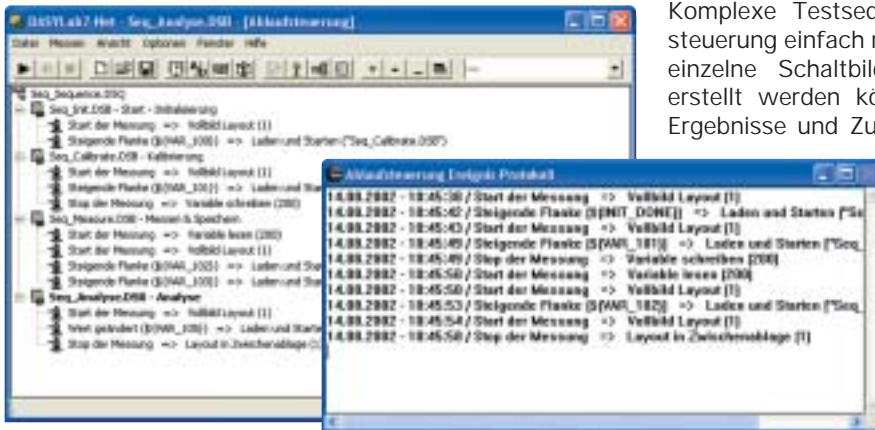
DASYLab7-Net - Seq_Analyse.DSB - [Ablaufsteuerung]

Datei Messen Ansicht Optionen Fenster Hilfe

Seq_Sequence.DSQ
Seq_Init.DSB - Start - Initialisierung
Start der Messung => Vollbild Layout (1)
Steigende Flanke ($(INIT_DONE)) => Laden und Starten ("Seq_Calibrate.DSB")
Seq_Calibrate.DSB - Kalibrierung
Start der Messung => Vollbild Layout (1)
Steigende Flanke ($(VAR_101)) => Laden und Sta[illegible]
Stop der Messung => Variable schreiben (200)
Seq_Measure.DSB - Messen & Speichern
Start der Messung => Variable lesen (200)
Start der Messung => Vollbild Layout (1)
Steigende Flanke ($(VAR_102)) => Laden und Sta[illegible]
Seq_Analyse.DSB - Analyse
Start der Messung => Vollbild Layout (1)
Wert geändert ($(VAR_100)) => Laden und Starte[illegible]
Stop der Messung => Layout in Zwischenablage (1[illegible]

Komplexe Testsec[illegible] steuerung einfach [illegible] einzelne Schaltbil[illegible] erstellt werden k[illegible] Ergebnisse und Zu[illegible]

Ablaufsteuerung Ereignis-Protokoll

14.08.2002 - 18:45:38 / Start der Messung => Vollbild Layout [1]
14.08.2002 - 18:45:42 / Steigende Flanke [$(INIT_DONE)] => Laden und Starten ["Se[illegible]
14.08.2002 - 18:45:43 / Start der Messung => Vollbild Layout [1]
14.08.2002 - 18:45:49 / Steigende Flanke [$(VAR_101)] => Laden und Starten ["Seq_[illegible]
14.08.2002 - 18:45:49 / Stop der Messung => Variable schreiben [200]
14.08.2002 - 18:45:50 / Start der Messung => Variable lesen [200]
14.08.2002 - 18:45:50 / Start der Messung => Vollbild Layout [1]
14.08.2002 - 18:45:53 / Steigende Flanke [$(VAR_102)] => Laden und Starten ["Seq_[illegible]
14.08.2002 - 18:45:54 / Start der Messung => Vollbild Layout [1]
14.08.2002 - 18:45:58 / Stop der Messung => Layout in Zwischenablage [1]